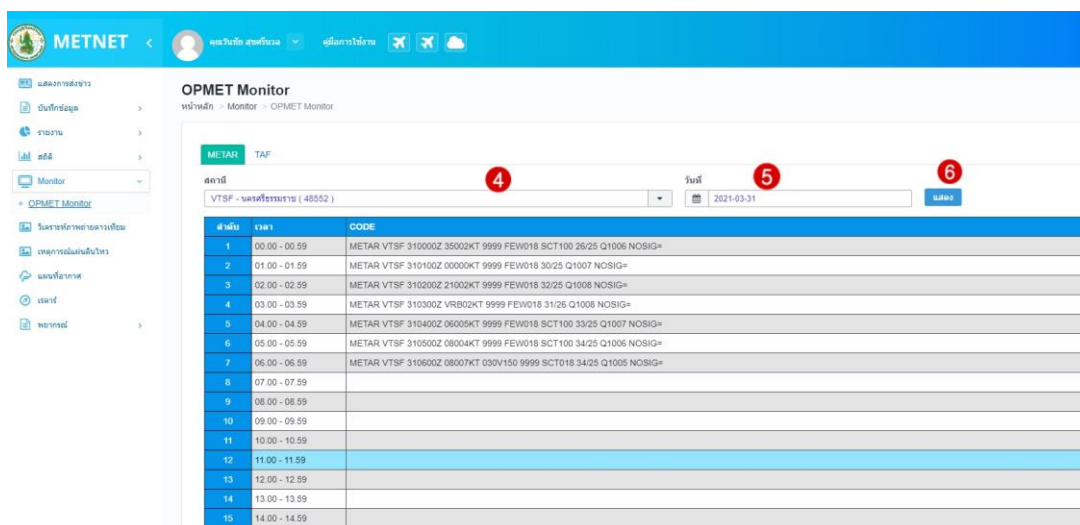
METNET

คุณวันชัย สุขศรีนวล

คู่มือการใช้งาน

แสดงการส่งข่าว

บันทึกข้อมูล

รายงาน

สถิติ

Monitor

OPMET Monitor

วิเคราะห์ภาพถ่ายดาวเทียม

เหตุการณ์แผ่นดินไหว

แผนที่อากาศ

เรดาร์

พยากรณ์

OPMET Monitor

หน้าหลัก > Monitor > OPMET Monitor

METAR TAF

สถานี

VTSF - นครศรีธรรมราช ( 48552 )

4

วันที่

5

2021-03-31

6

แสดง

| ลำดับ | เวลา | CODE |
|---|---|---|
| 1 | 00.00 - 00.59 | METAR VTSF 310000Z 35002KT 9999 FEW018 SCT100 26/25 Q1006 NOSIG= |
| 2 | 01.00 - 01.59 | METAR VTSF 310100Z 00000KT 9999 FEW018 30/25 Q1007 NOSIG= |
| 3 | 02.00 - 02.59 | METAR VTSF 310200Z 21002KT 9999 FEW018 32/25 Q1008 NOSIG= |
| 4 | 03.00 - 03.59 | METAR VTSF 310300Z VRB02KT 9999 FEW018 31/26 Q1008 NOSIG= |
| 5 | 04.00 - 04.59 | METAR VTSF 310400Z 06005KT 9999 FEW018 SCT100 33/25 Q1007 NOSIG= |
| 6 | 05.00 - 05.59 | METAR VTSF 310500Z 08004KT 9999 FEW018 SCT100 34/25 Q1006 NOSIG= |
| 7 | 06.00 - 06.59 | METAR VTSF 310600Z 08007KT 030V150 9999 SCT018 34/25 Q1005 NOSIG= |
| 8 | 07.00 - 07.59 | |
| 9 | 08.00 - 08.59 | |
| 10 | 09.00 - 09.59 | |
| 11 | 10.00 - 10.59 | |
| 12 | 11.00 - 11.59 | |
| 13 | 12.00 - 12.59 | |
| 14 | 13.00 - 13.59 | |
| 15 | 14.00 - 14.59 | |